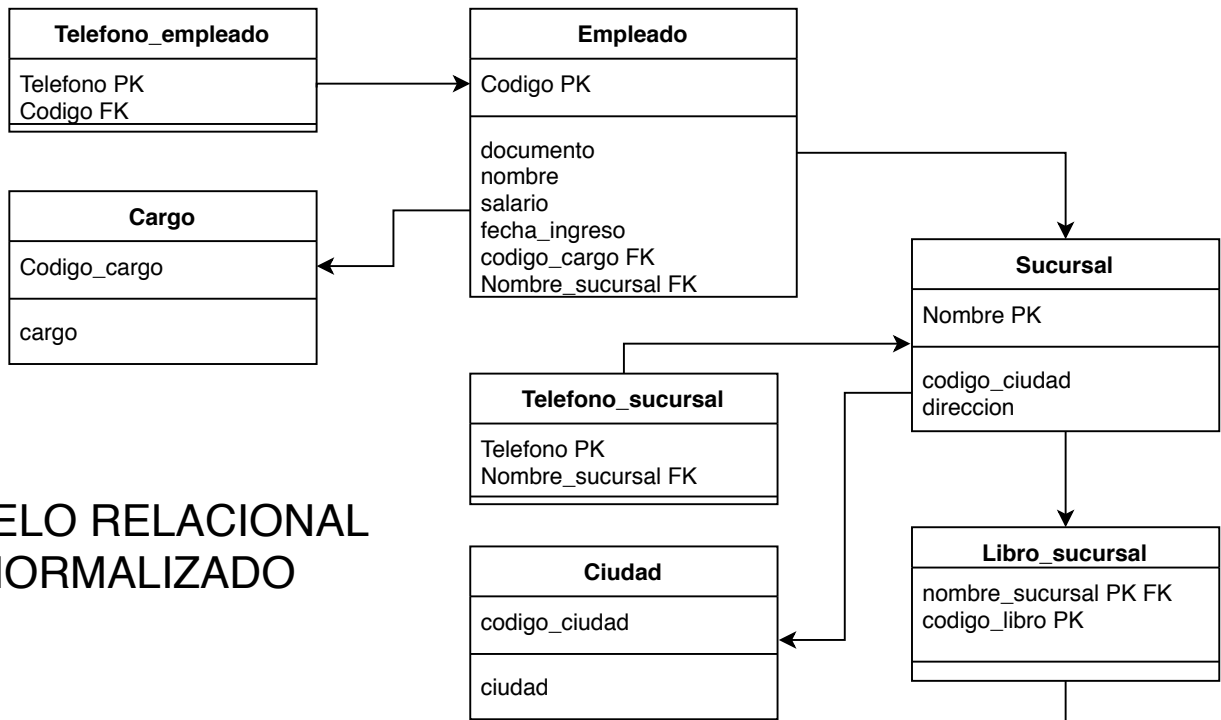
Telefono_empleado

Telefono PK
Codigo FK

Empleado

Codigo PK

documento
nombre
salario
fecha_ingreso
codigo_cargo FK
Nombre_sucursal FK

Cargo

Codigo_cargo

cargo

Sucursal

Nombre PK

codigo_ciudad
direccion

Telefono_sucursal

Telefono PK
Nombre_sucursal FK

ELO RELACIONAL
IORMALIZADO

Ciudad

codigo_ciudad

ciudad

Libro_sucursal

nombre_sucursal PK FK
codigo_libro PK